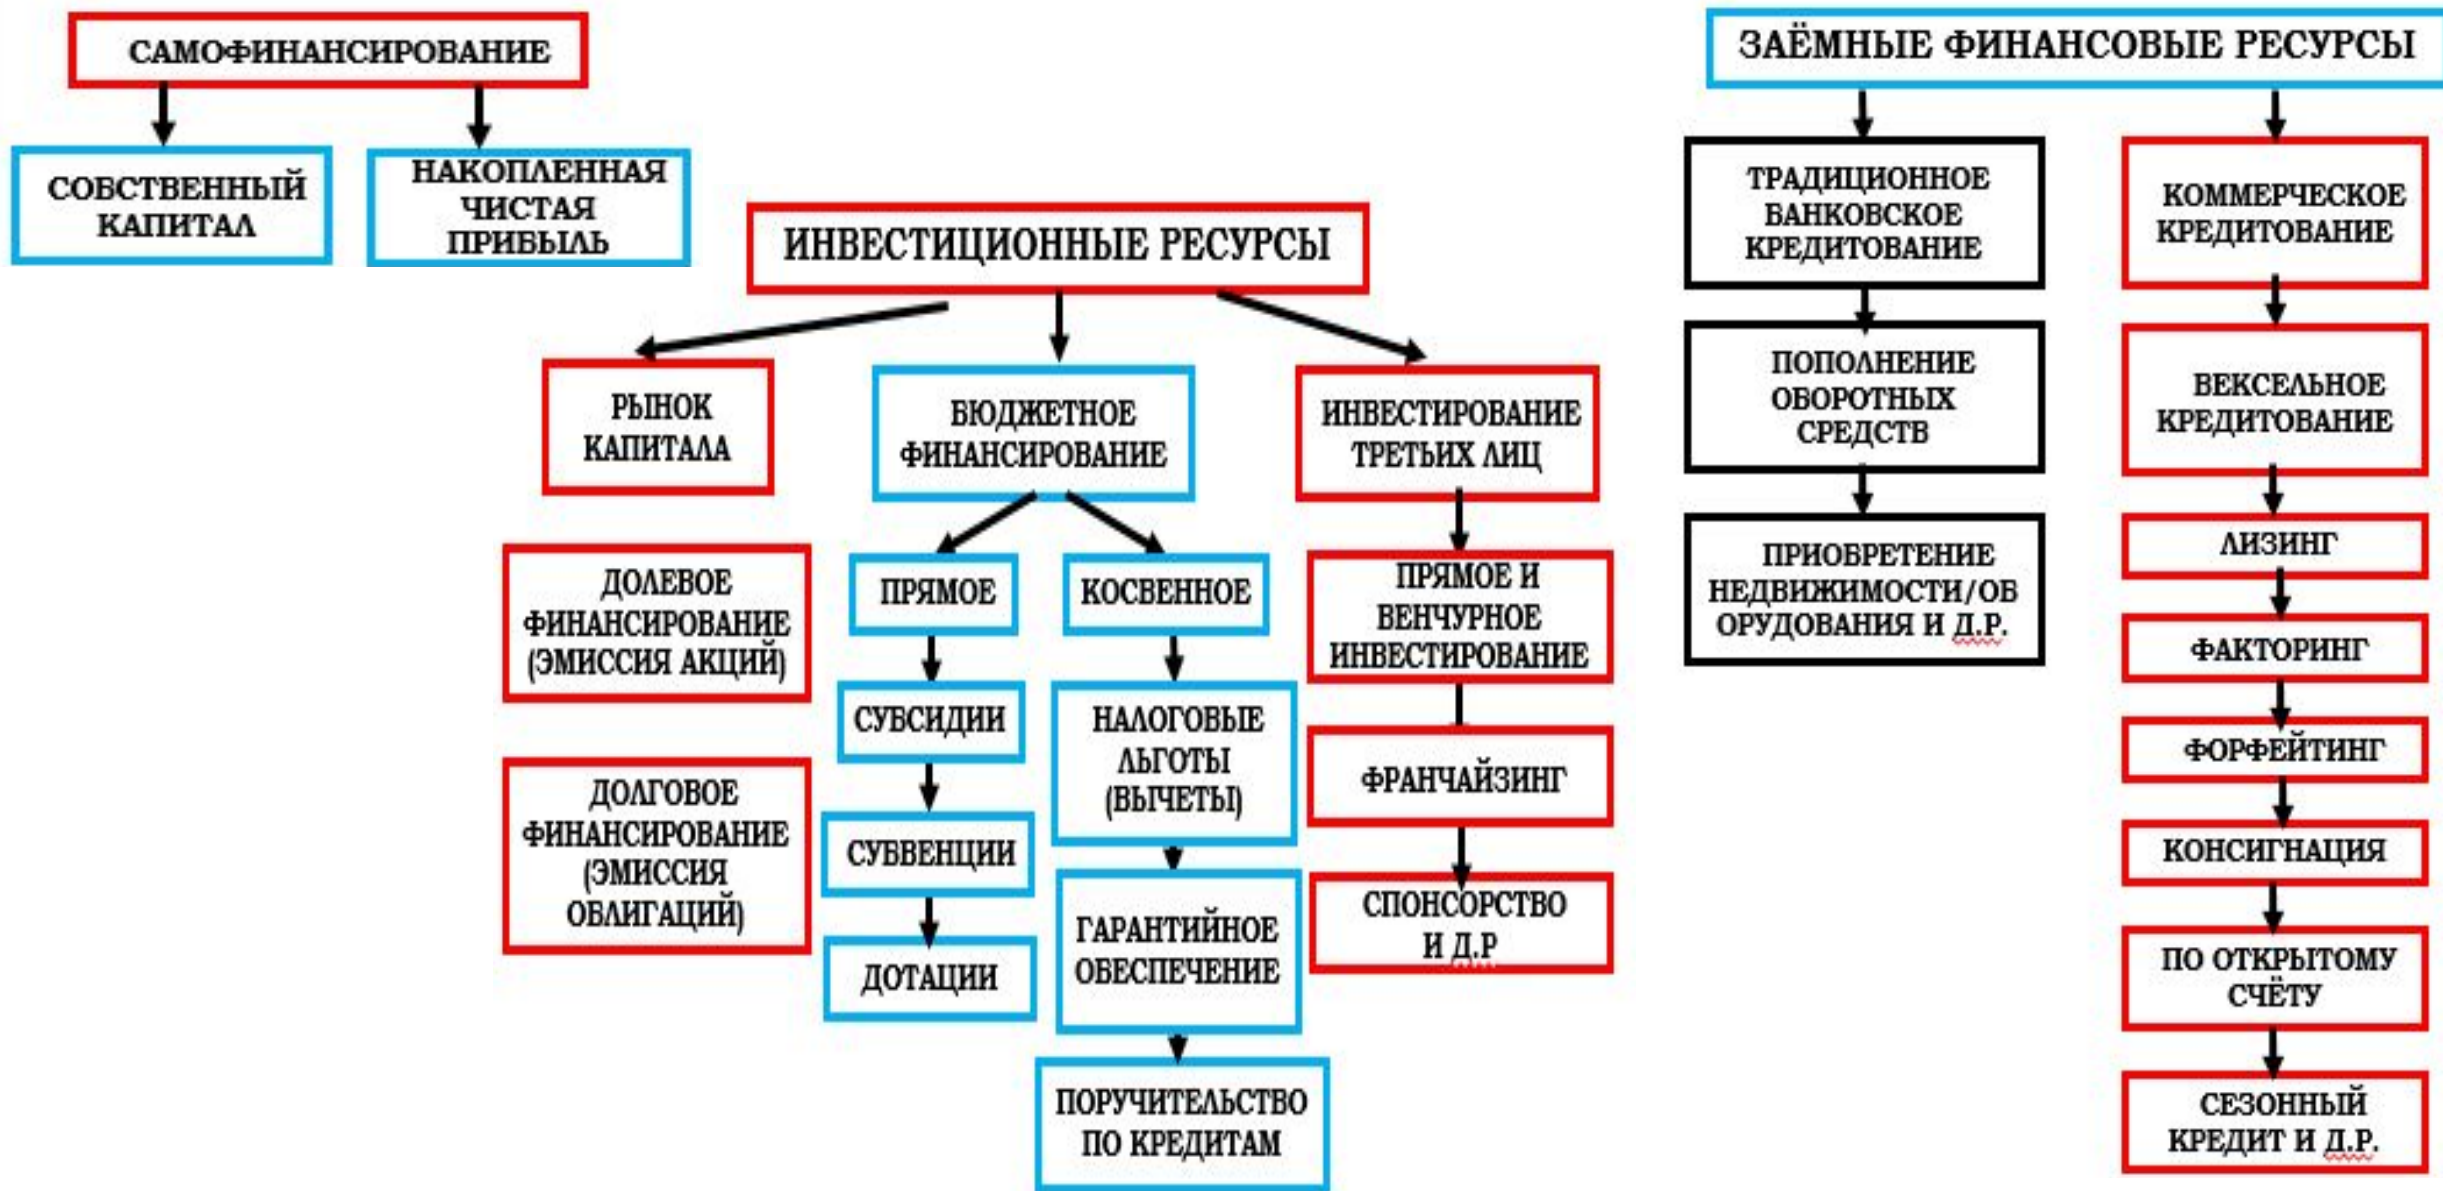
САМОФИНАНСИРОВАНИЕ

СОБСТВЕННЫЙ КАПИТАЛ

НАКОПЛЕННАЯ ЧИСТАЯ ПРИБЫЛЬ

ИНВЕСТИЦИОННЫЕ РЕСУРСЫ

РЫНОК КАПИТАЛА

ДОЛЕВОЕ ФИНАНСИРОВАНИЕ (ЭМИССИЯ АКЦИЙ)

ДОЛГОВОЕ ФИНАНСИРОВАНИЕ (ЭМИССИЯ ОБЛИГАЦИЙ)

БЮДЖЕТНОЕ ФИНАНСИРОВАНИЕ

ПРЯМОЕ

СУБСИДИИ

СУБВЕНЦИИ

ДОТАЦИИ

КОСВЕННОЕ

НАЛОГОВЫЕ ЛЬГОТЫ (ВЫЧЕТЫ)

ГАРАНТИЙНОЕ ОБЕСПЕЧЕНИЕ

ПОРУЧИТЕЛЬСТВО ПО КРЕДИТАМ

ИНВЕСТИРОВАНИЕ ТРЕТЬИХ ЛИЦ

ПРЯМОЕ И ВЕНЧУРНОЕ ИНВЕСТИРОВАНИЕ

ФРАНЧАЙЗИНГ

СПОНСОРСТВО И Д.Р

ЗАЁМНЫЕ ФИНАНСОВЫЕ РЕСУРСЫ

ТРАДИЦИОННОЕ БАНКОВСКОЕ КРЕДИТОВАНИЕ

ПОПОЛНЕНИЕ ОБОРОТНЫХ СРЕДСТВ

ПРИОБРЕТЕНИЕ НЕДВИЖИМОСТИ/ОБОРУДОВАНИЯ И Д.Р.

КОММЕРЧЕСКОЕ КРЕДИТОВАНИЕ

ВЕКСЕЛЬНОЕ КРЕДИТОВАНИЕ

ЛИЗИНГ

ФАКТОРИНГ

ФОРФЕЙТИНГ

КОНСИГНАЦИЯ

ПО ОТКРЫТОМУ СЧЁТУ

СЕЗОННЫЙ КРЕДИТ И Д.Р.